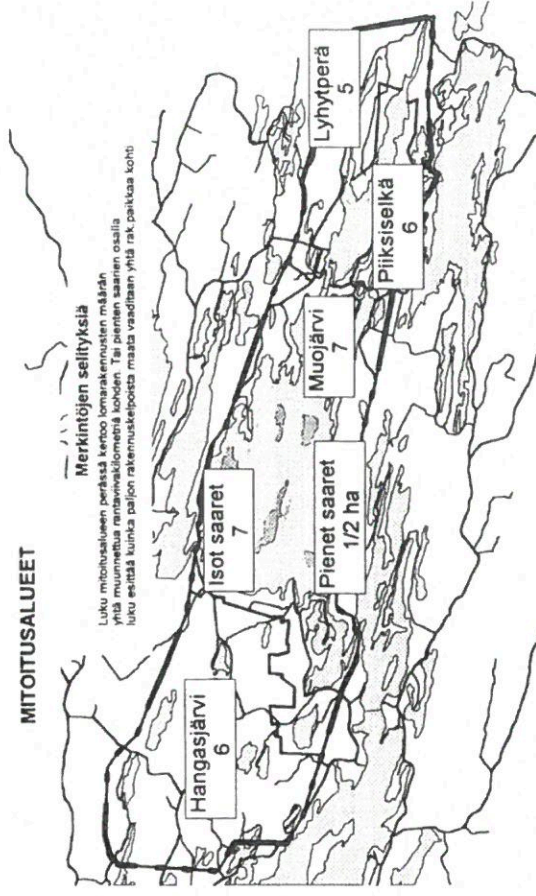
MITOITUSALUEET

Merkintöjen selityksiä

Luku mitoitusalueen perässä kertoo lomarakennusten määrän yhtä muunnettua rantaviivakilometriä kohden. Tai pienten saarien osalla luku esittää kuinka paljon rakennuskelpoista maata vaaditaan yhtä rak.paikkaa kohti

Hangasjärvi
6

Isot saaret
7

Pienet saaret
1/2 ha

Muojärvi
7

Piiksiselkä
6

Lyhytperä
5